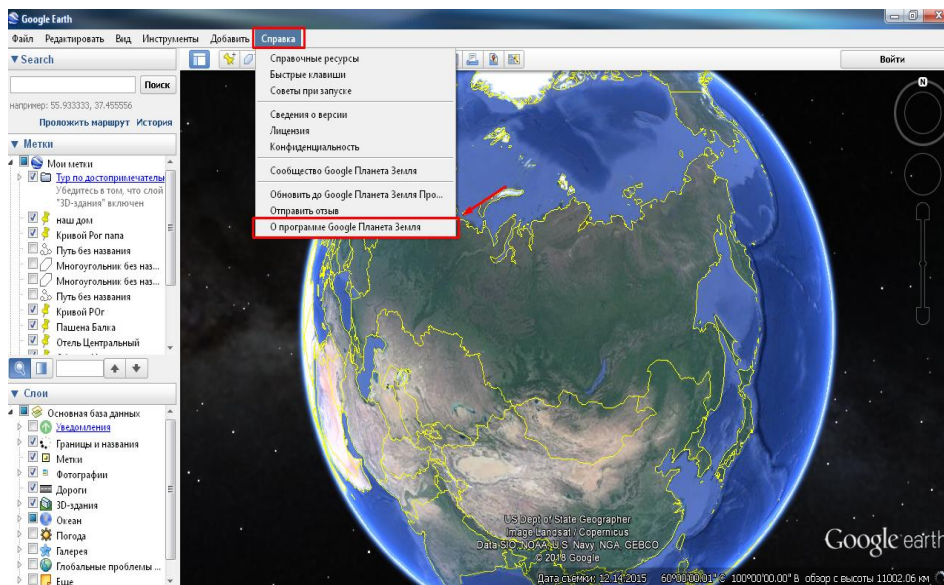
Google Earth

Файл Редактировать Вид Инструменты Добавить Справка

▼Search

Поиск

например: 55.933333, 37.455556

Проложить маршрут История

▼ Метки

Мои метки

Тур по достопримечательн

Убедитесь в том, что слой "3D-здания" включен

наш дом

Кривой Рог папа

Путь без названия

Многоугольник без наз...

Многоугольник без наз...

Путь без названия

Кривой РОг

Пашена Балка

Отель Центральный

▼ Слои

Основная база данных

Уведомления

Границы и названия

Метки

Фотографии

Дороги

3D-здания

Океан

Погода

Галерея

Глобальные проблемы ...

Еще

Справочные ресурсы

Быстрые клавиши

Советы при запуске

Сведения о версии

Лицензия

Конфиденциальность

Сообщество Google Планета Земля

Обновить до Google Планета Земля Про...

Отправить отзыв

О программе Google Планета Земля

Войти

N

US Dept of State Geographer

Image Landsat / Copernicus

Data SIO, NOAA, U.S. Navy, NGA, GEBCO

© 2018 Google

Google earth

Дата съемки: 12.14.2015 60°00'00.01" С 100°00'00.00" В обзор с высоты 11002.06 км